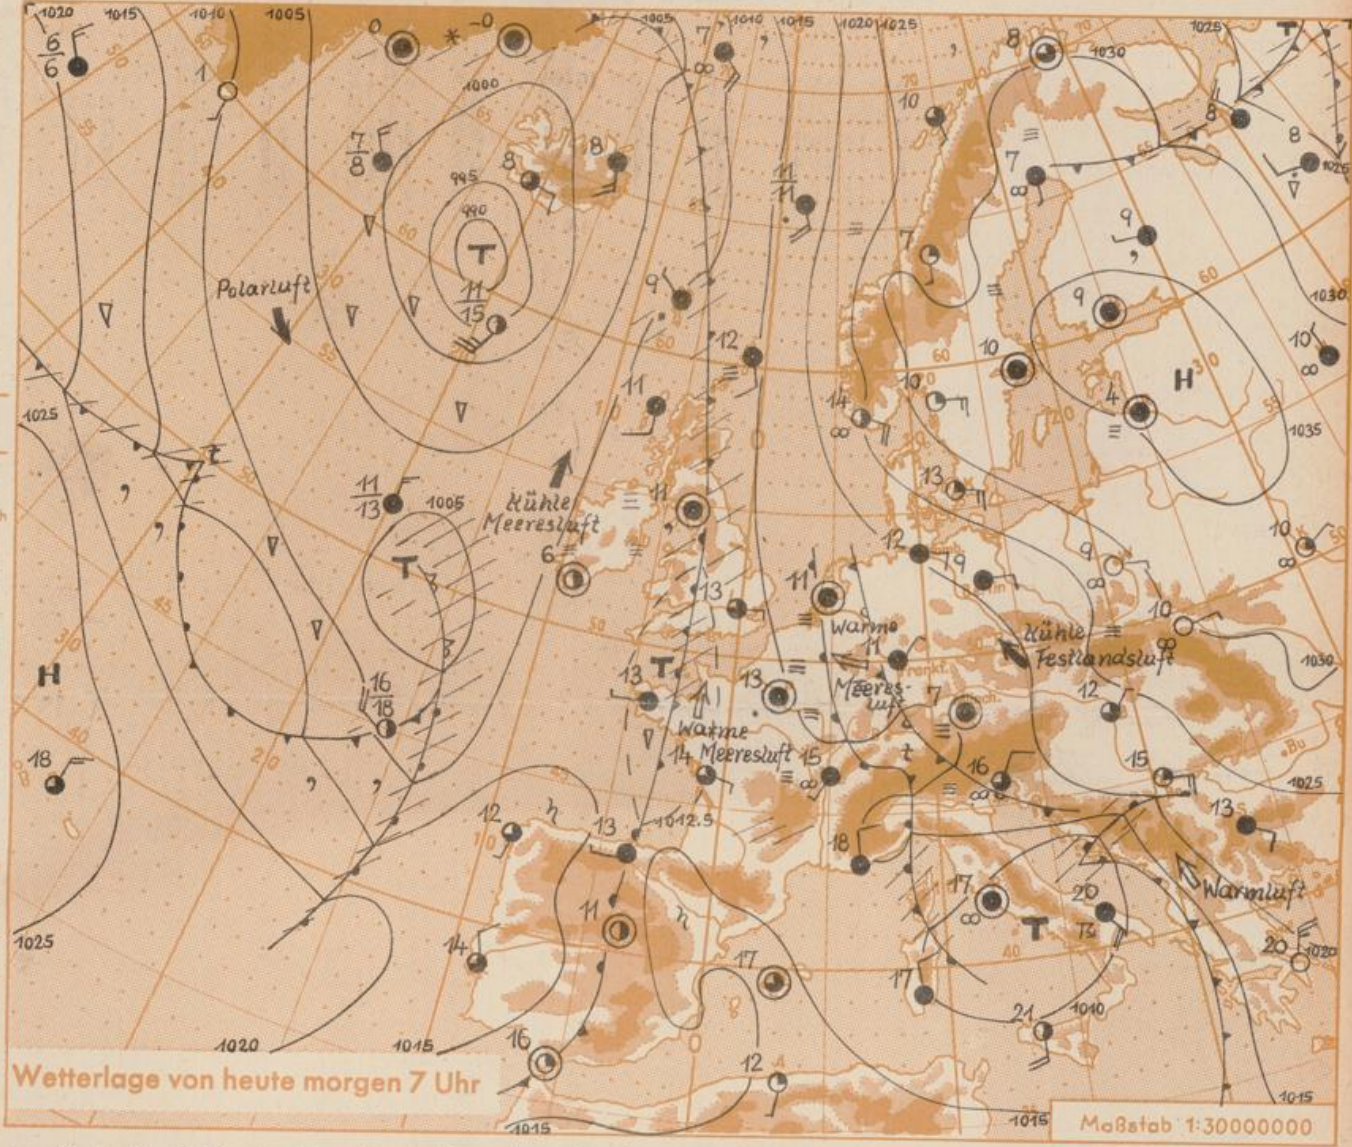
1020 1015 1010 1005 1005 1010 1015 1020 1025 1025

$\frac{6}{6}$

0 -0 7 8

1 1000 1030

$\frac{7}{8}$ 8 8 10

995 990 T 7

$\frac{11}{11}$

$\frac{11}{15}$ 9 9

Polarluft 9 1030

12 10 10

11 14 10 4 H

1025 1035

$\frac{11}{13}$ 1005 kühle Meeresluft 11 13

6 12 19 9 10

T 13 11 10

kühle Festlandsluft

11 Warme

H 13 T 13 11 Meeresluft 7 12 1030

$\frac{16}{18}$ Warme Meeresluft 14 15

18 16 15 1025

12 13 1012.5 13

18

11 17 T 20 Warmluft

14 17 17 21 1010 20 1020

1025

16

12

1020 1015 1015 1015 1015

Wetterlage von heute morgen 7 Uhr

Maßstab 1:30000000